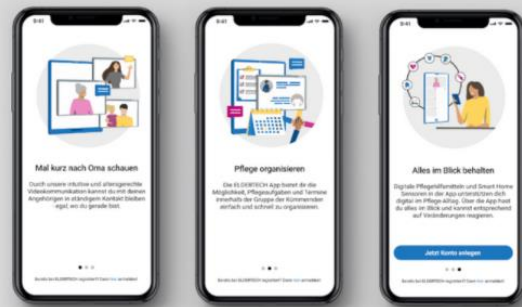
9:41

Mal kurz nach Oma schauen

Durch unsere intuitive und altersgerechte Videokommunikation kannst du mit deinen Angehörigen in ständigem Kontakt bleiben egal, wo du gerade bist.

Du bist bei ELDERTECH registriert? Dann hier anmelden

9:41

Pflege organisieren

Die ELDERTECH App bietet dir die Möglichkeit, Pflegeaufgaben und Termine innerhalb der Gruppe der Kümmernden einfach und schnell zu organisieren.

Du bist bei ELDERTECH registriert? Dann hier anmelden

9:41

Alles im Blick behalten

Digitale Pflegehilfsmittel und Smart Home Sensoren in der App unterstützen dich digital im Pflege-Alltag. Über die App hast du alles im Blick und kannst entsprechend auf Veränderungen reagieren.

Jetzt Konto anlegen

Du bist bei ELDERTECH registriert? Dann hier anmelden